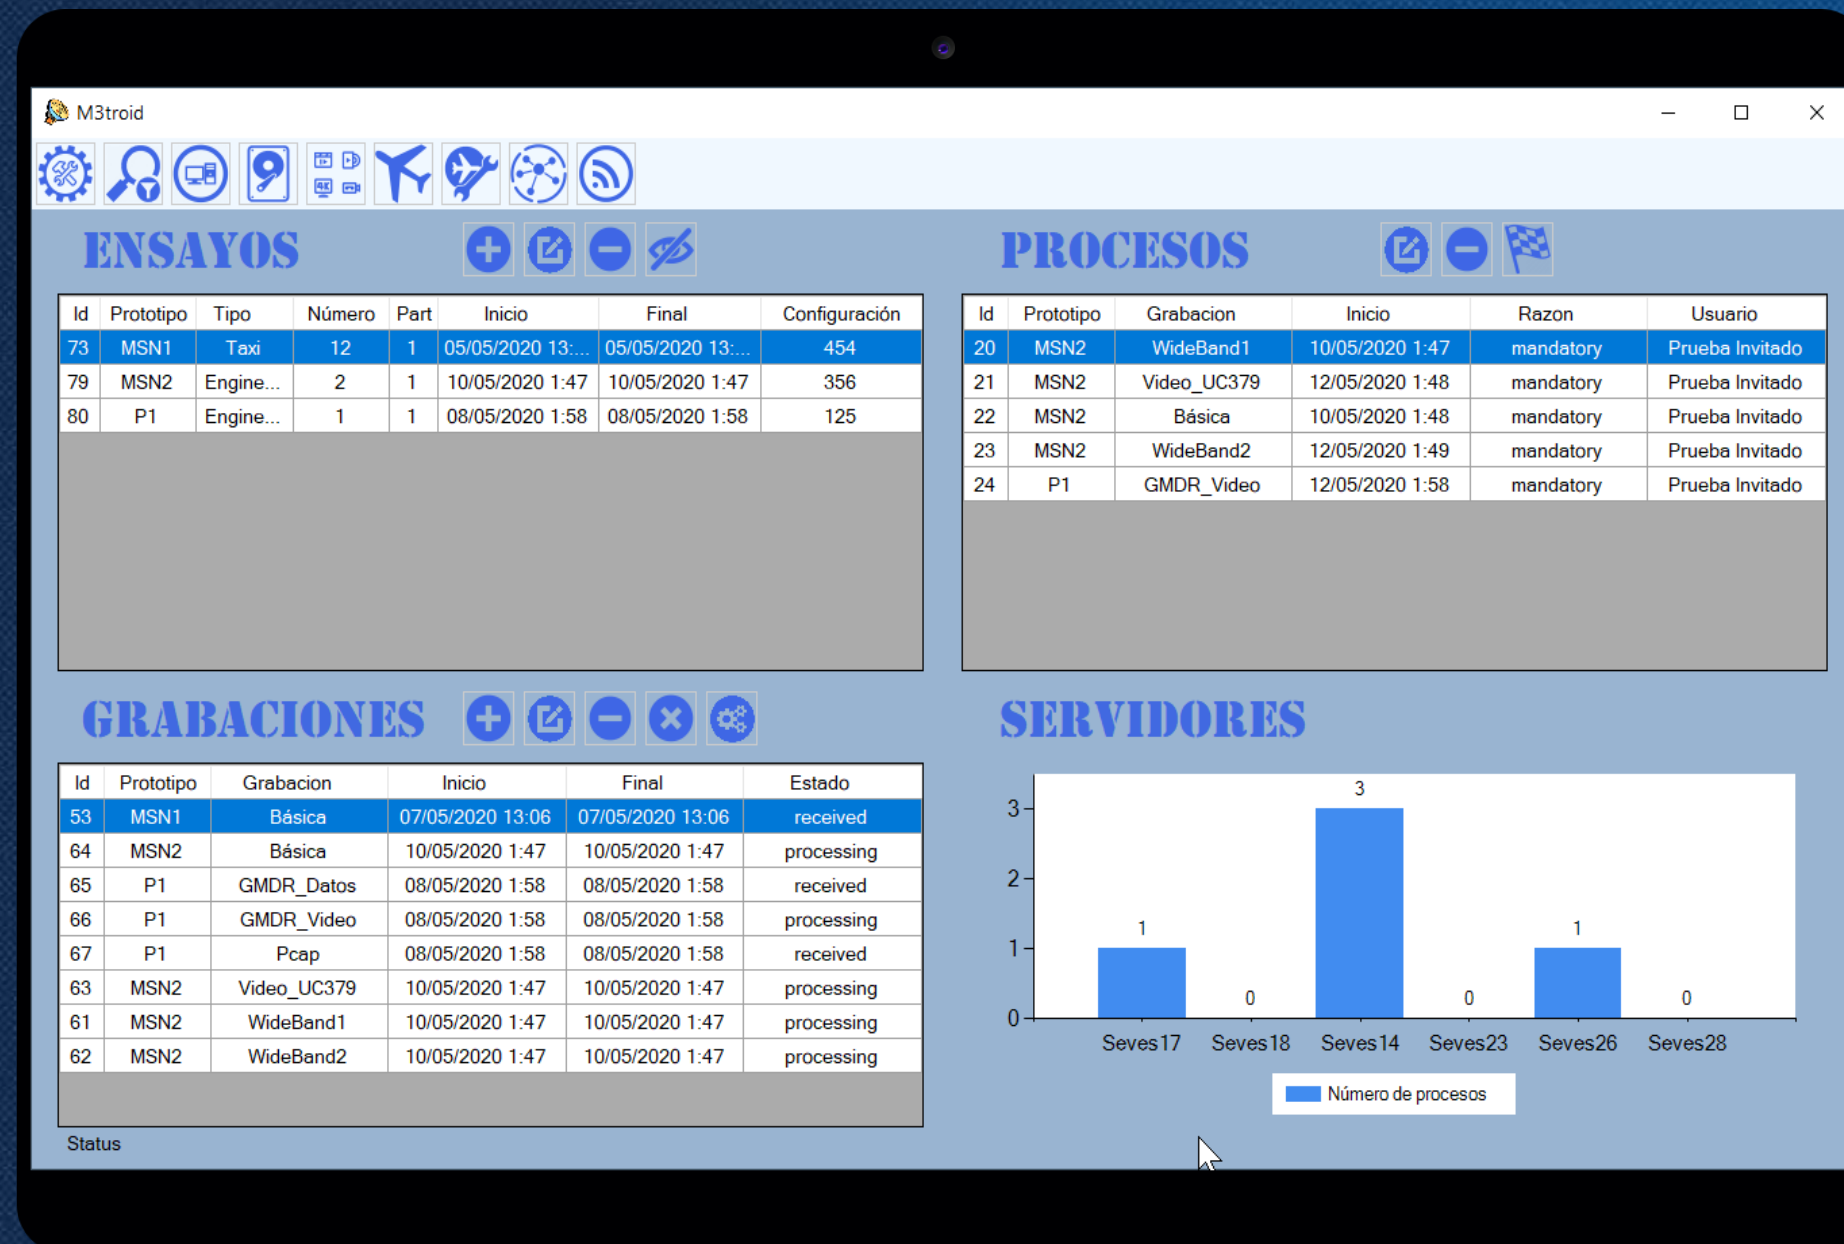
M3troid

ENSAYOS

| Id | Prototipo | Tipo | Número | Part | Inicio | Final | Configuración |
|---|---|---|---|---|---|---|---|
| 73 | MSN1 | Taxi | 12 | 1 | 05/05/2020 13:... | 05/05/2020 13:... | 454 |
| 79 | MSN2 | Engine... | 2 | 1 | 10/05/2020 1:47 | 10/05/2020 1:47 | 356 |
| 80 | P1 | Engine... | 1 | 1 | 08/05/2020 1:58 | 08/05/2020 1:58 | 125 |

PROCESOS

| Id | Prototipo | Grabacion | Inicio | Razon | Usuario |
|---|---|---|---|---|---|
| 20 | MSN2 | WideBand1 | 10/05/2020 1:47 | mandatory | Prueba Invitado |
| 21 | MSN2 | Video_UC379 | 12/05/2020 1:48 | mandatory | Prueba Invitado |
| 22 | MSN2 | Básica | 10/05/2020 1:48 | mandatory | Prueba Invitado |
| 23 | MSN2 | WideBand2 | 12/05/2020 1:49 | mandatory | Prueba Invitado |
| 24 | P1 | GMDR_Video | 12/05/2020 1:58 | mandatory | Prueba Invitado |

GRABACIONES

| Id | Prototipo | Grabacion | Inicio | Final | Estado |
|---|---|---|---|---|---|
| 53 | MSN1 | Básica | 07/05/2020 13:06 | 07/05/2020 13:06 | received |
| 64 | MSN2 | Básica | 10/05/2020 1:47 | 10/05/2020 1:47 | processing |
| 65 | P1 | GMDR_Datos | 08/05/2020 1:58 | 08/05/2020 1:58 | received |
| 66 | P1 | GMDR_Video | 08/05/2020 1:58 | 08/05/2020 1:58 | processing |
| 67 | P1 | Pcap | 08/05/2020 1:58 | 08/05/2020 1:58 | received |
| 63 | MSN2 | Video_UC379 | 10/05/2020 1:47 | 10/05/2020 1:47 | processing |
| 61 | MSN2 | WideBand1 | 10/05/2020 1:47 | 10/05/2020 1:47 | processing |
| 62 | MSN2 | WideBand2 | 10/05/2020 1:47 | 10/05/2020 1:47 | processing |

SERVIDORES

3
2
1
0
1 0 3 0 1 0
Seves17 Seves18 Seves14 Seves23 Seves26 Seves28
Número de procesos

Status